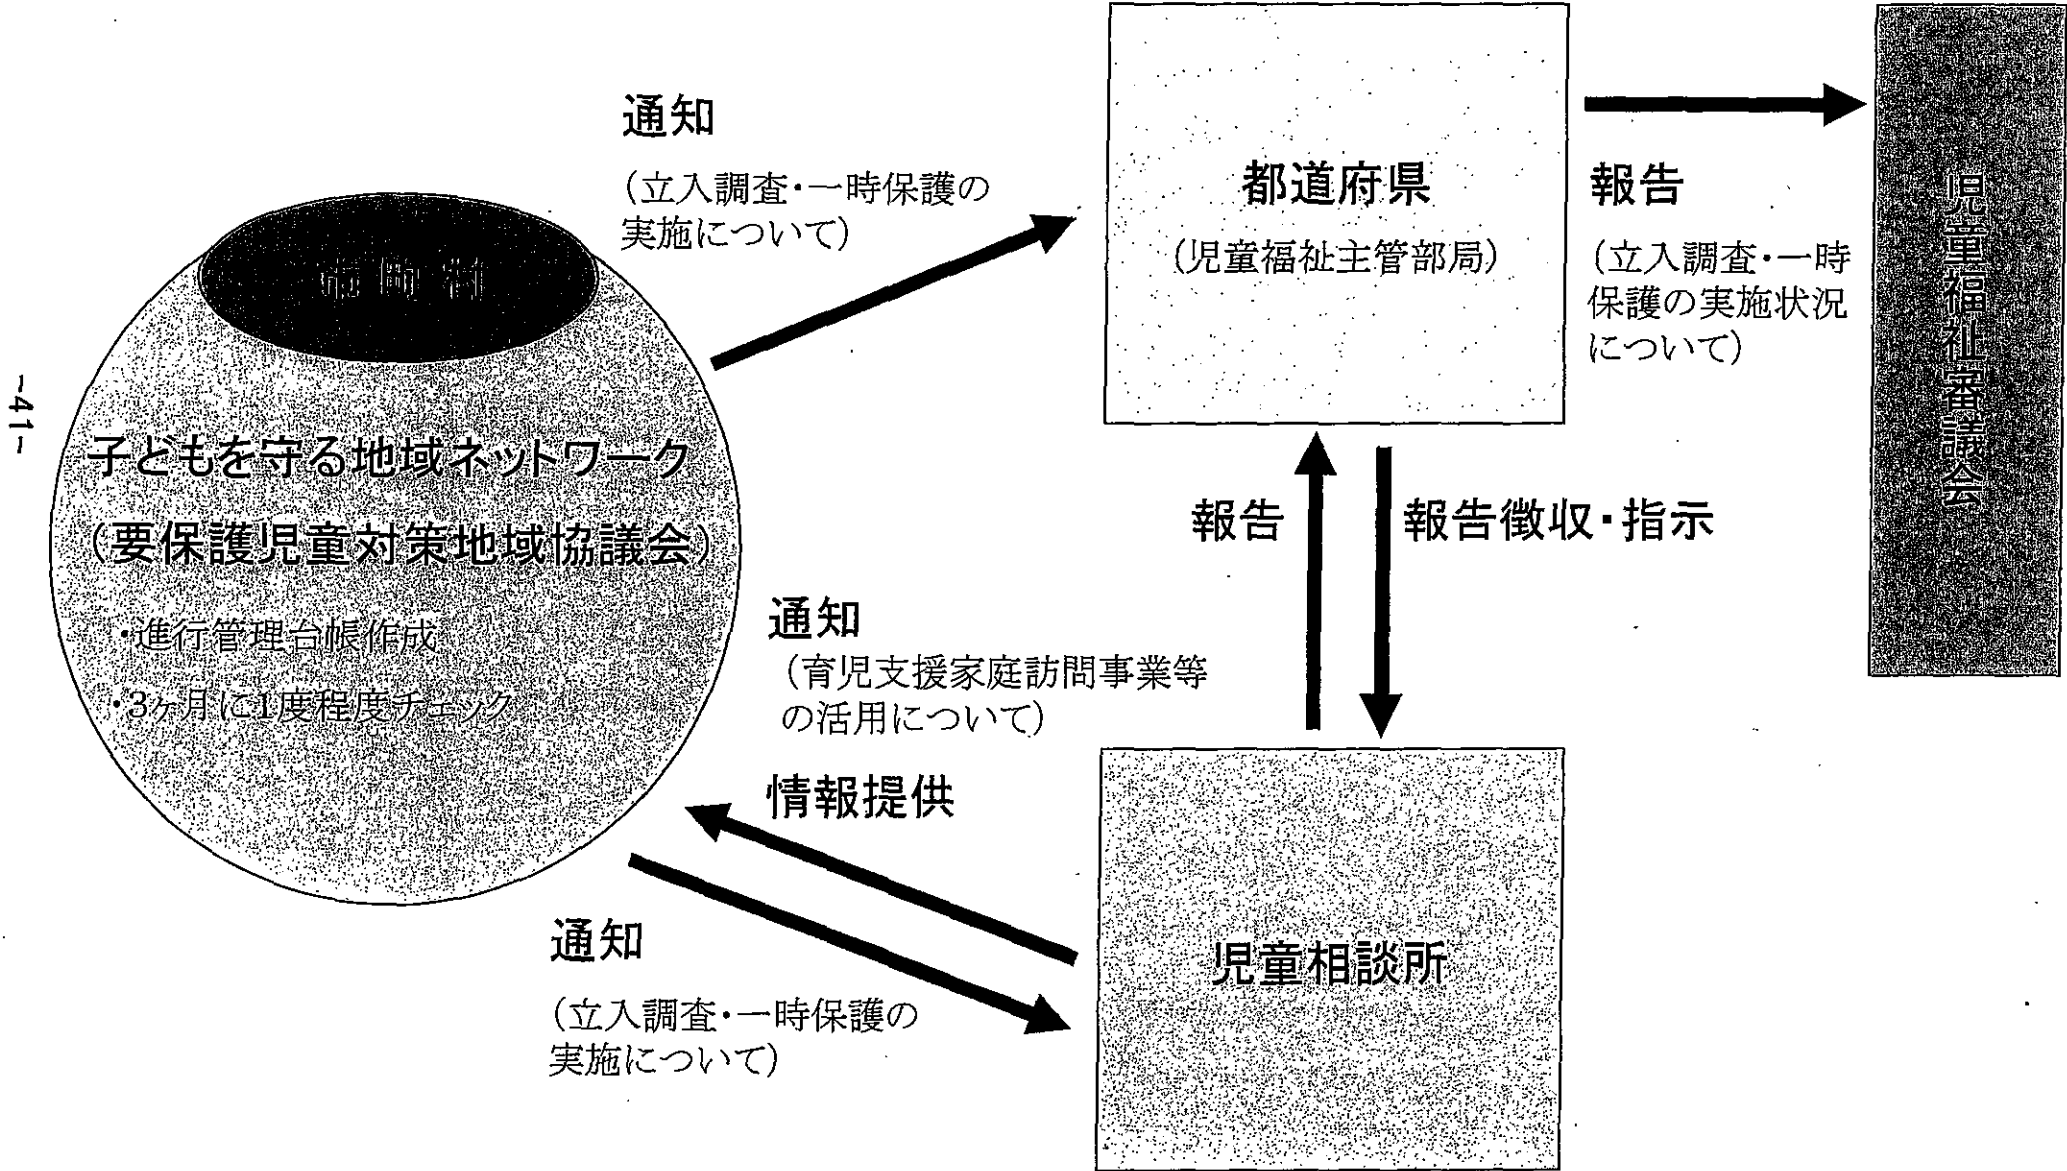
-41-

市町村

子どもを守る地域ネットワーク
(要保護児童対策地域協議会)

・進行管理台帳作成
・3ヶ月に1度程度チェック

通知
(立入調査・一時保護の実施について)

都道府県
(児童福祉主管部局)

報告
(立入調査・一時保護の実施状況について)

児童福祉審議会

報告

報告徴収・指示

通知
(育児支援家庭訪問事業等の活用について)

情報提供

通知
(立入調査・一時保護の実施について)

児童相談所